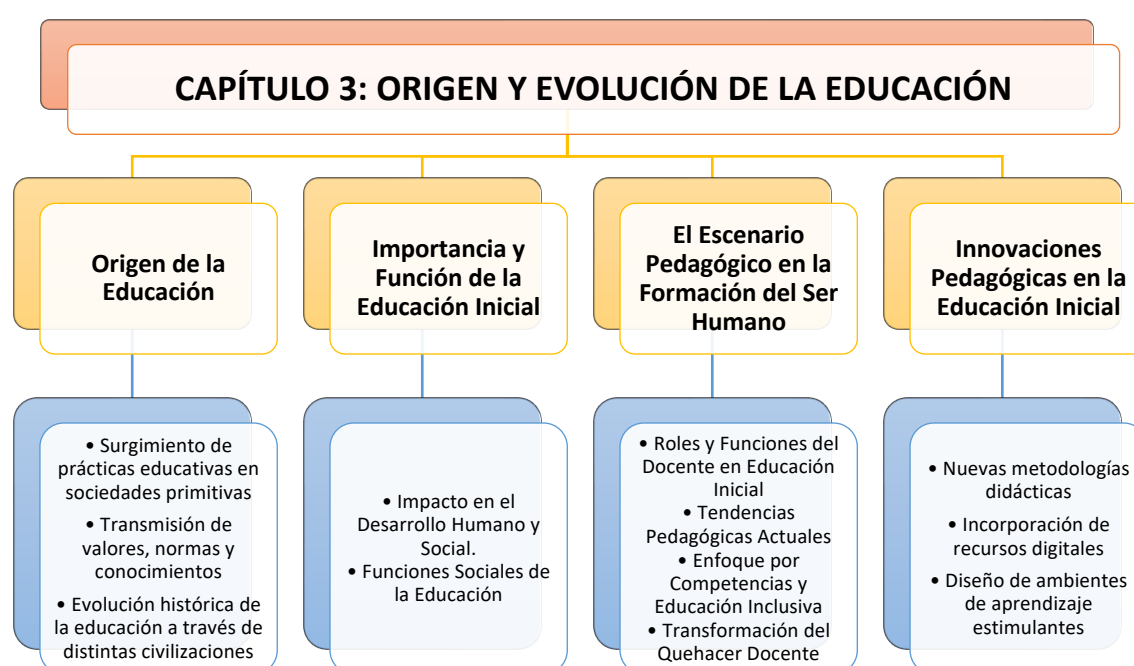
CAPÍTULO 3: ORIGEN Y EVOLUCIÓN DE LA EDUCACIÓN

Origen de la Educación

• Surgimiento de prácticas educativas en sociedades primitivas
• Transmisión de valores, normas y conocimientos
• Evolución histórica de la educación a través de distintas civilizaciones

Importancia y Función de la Educación Inicial

• Impacto en el Desarrollo Humano y Social.
• Funciones Sociales de la Educación

El Escenario Pedagógico en la Formación del Ser Humano

• Roles y Funciones del Docente en Educación Inicial
• Tendencias Pedagógicas Actuales
• Enfoque por Competencias y Educación Inclusiva
• Transformación del Quehacer Docente

Innovaciones Pedagógicas en la Educación Inicial

• Nuevas metodologías didácticas
• Incorporación de recursos digitales
• Diseño de ambientes de aprendizaje estimulantes